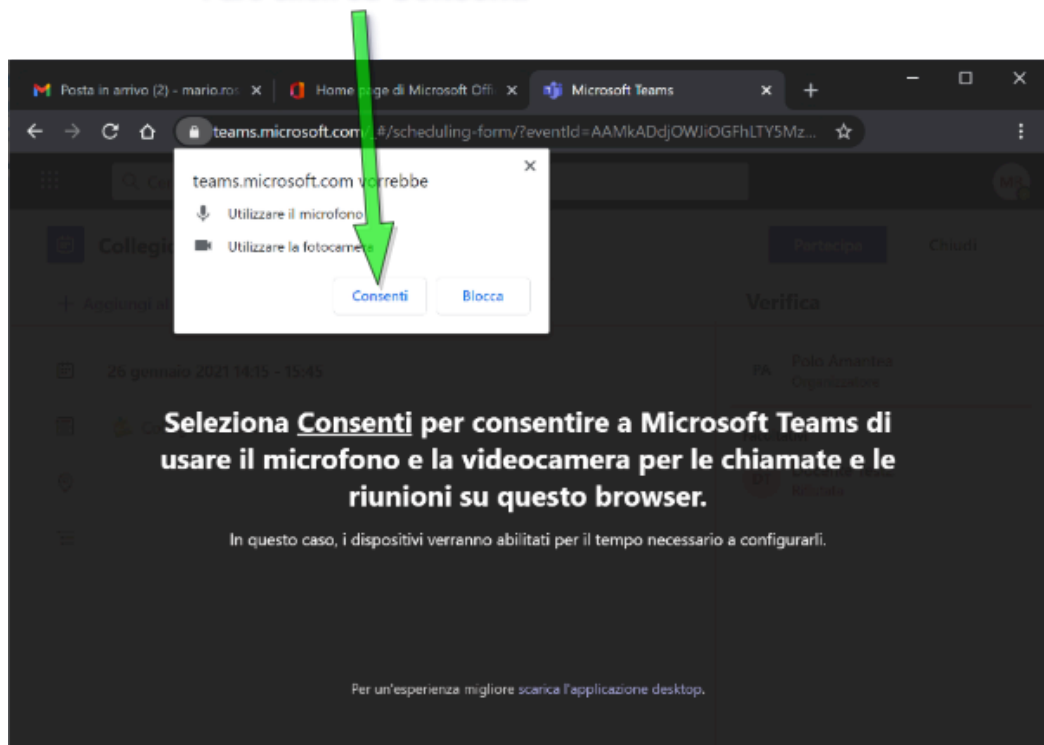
Posta in arrivo (2) - mario.ro ×

Home page di Microsoft Offi ×

Microsoft Teams ×

teams.microsoft.com/_#/scheduling-form/?eventId=AAMkADdjOWJiOGFhLTY5Mz...

teams.microsoft.com vorrebbe

Utilizzare il microfono

Utilizzare la fotocamera

Consenti

Blocca

Collegi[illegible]

Partecipa

Chiudi

Verifica

26 gennaio 2021 14:15 - 15:45

PA

Polo Amantea

Organizzatore

Seleziona Consenti per consentire a Microsoft Teams di usare il microfono e la videocamera per le chiamate e le riunioni su questo browser.

In questo caso, i dispositivi verranno abilitati per il tempo necessario a configurarli.

Per un'esperienza migliore scarica l'applicazione desktop.